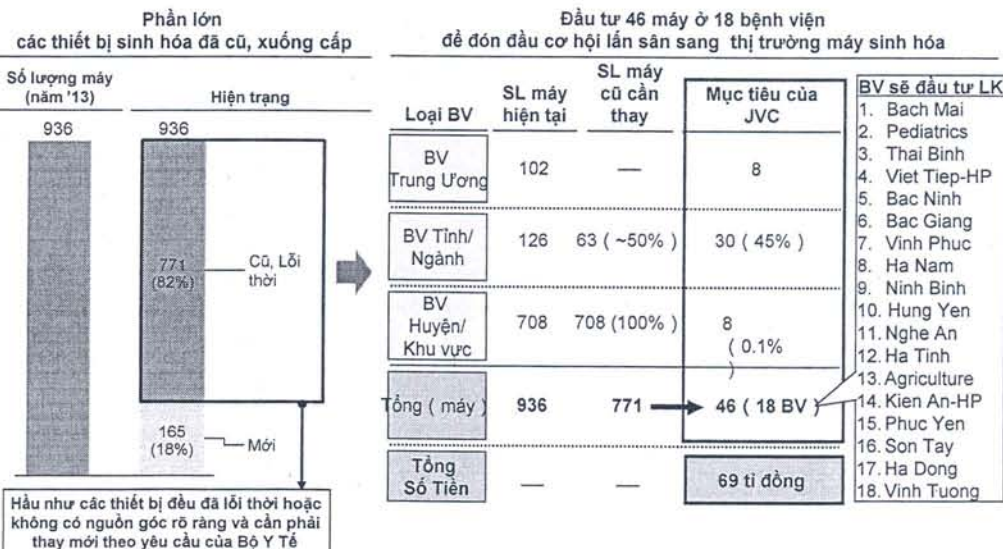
Phần lớn
các thiết bị sinh hóa đã cũ, xuống cấp

Số lượng máy (năm '13)

Hiện trạng

936

936

771 (82%)

Cũ, Lỗi thời

165 (18%)

Mới

Hầu như các thiết bị đều đã lỗi thời hoặc không có nguồn gốc rõ ràng và cần phải thay mới theo yêu cầu của Bộ Y Tế

Đầu tư 46 máy ở 18 bệnh viện
để đón đầu cơ hội lấn sân sang thị trường máy sinh hóa

| Loại BV | SL máy hiện tại | SL máy cũ cần thay | Mục tiêu của JVC |
|---|---|---|---|
| BV Trung Ương | 102 | — | 8 |
| BV Tỉnh/ Ngành | 126 | 63 ( ~50% ) | 30 ( 45% ) |
| BV Huyện/ Khu vực | 708 | 708 (100% ) | 8 ( 0.1% ) |
| Tổng ( máy ) | 936 | 771 | 46 ( 18 BV ) |
| Tổng Số Tiền | — | — | 69 tỉ đồng |

BV sẽ đầu tư LK
1. Bach Mai
2. Pediatrics
3. Thai Binh
4. Viet Tiep-HP
5. Bac Ninh
6. Bac Giang
7. Vinh Phuc
8. Ha Nam
9. Ninh Binh
10. Hung Yen
11. Nghe An
12. Ha Tinh
13. Agriculture
14. Kien An-HP
15. Phuc Yen
16. Son Tay
17. Ha Dong
18. Vinh Tuong